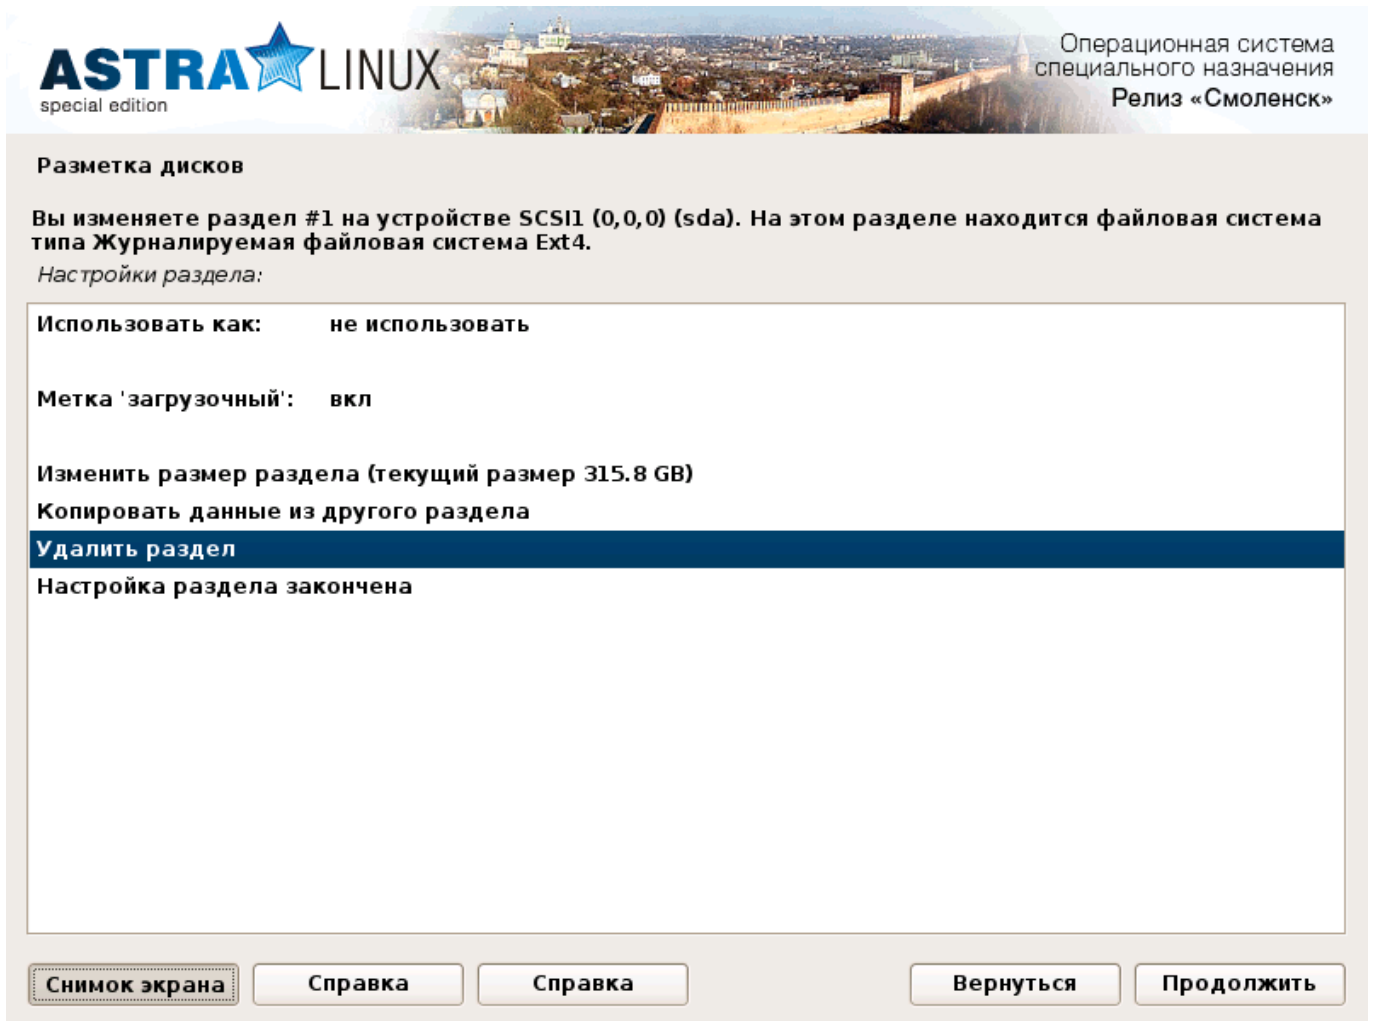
ASTRA LINUX
special edition

Операционная система специального назначения
Релиз «Смоленск»

Разметка дисков

Вы изменяете раздел #1 на устройстве SCSI1 (0,0,0) (sda). На этом разделе находится файловая система типа Журналируемая файловая система Ext4.

Настройки раздела:

Использовать как: не использовать

Метка 'загрузочный': вкл

Изменить размер раздела (текущий размер 315.8 GB)
Копировать данные из другого раздела
Удалить раздел
Настройка раздела закончена

Снимок экрана
Справка
Справка
Вернуться
Продолжить